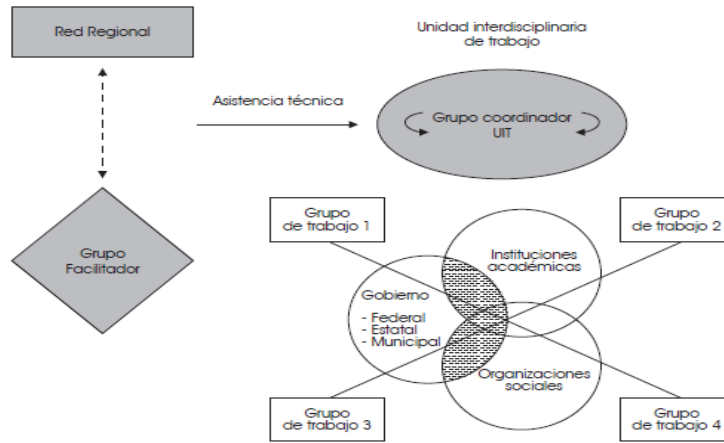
Red Regional

Unidad interdisciplinaria de trabajo

Asistencia técnica

Grupo coordinador UIT

Grupo Facilitador

Grupo de trabajo 1

Grupo de trabajo 2

Instituciones académicas

Gobierno
- Federal
- Estatal
- Municipal

Organizaciones sociales

Grupo de trabajo 3

Grupo de trabajo 4